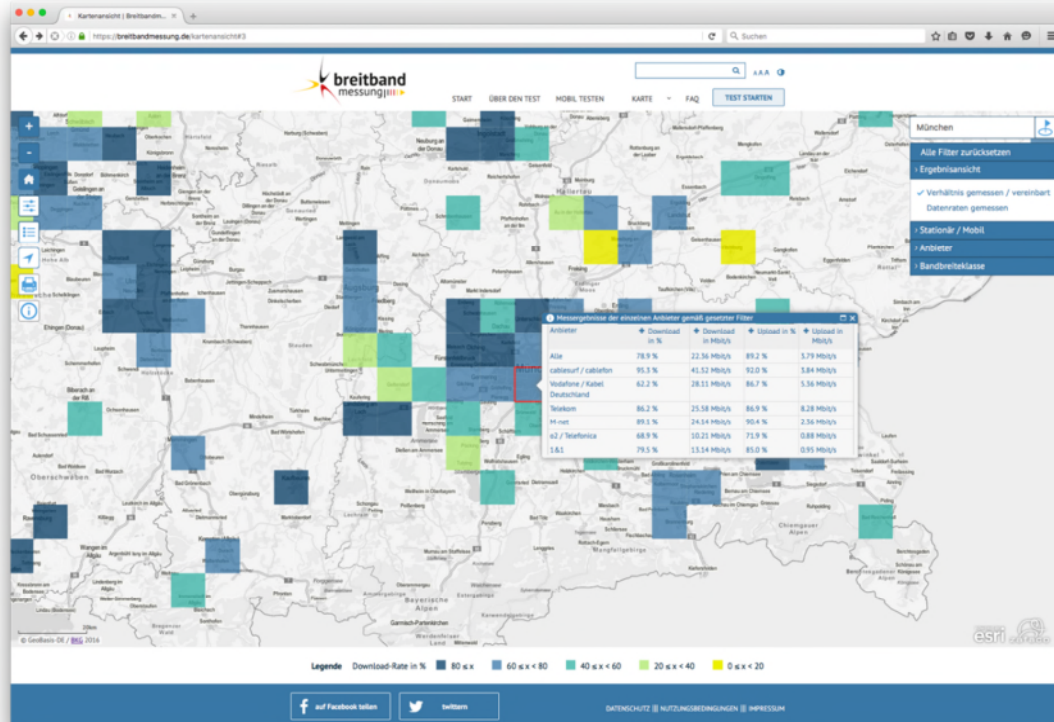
Kartenansicht | Breitbandm...

https://breitbandmessung.de/kartenansicht#3

Suchen

breitband messung

A A A

START ÜBER DEN TEST MOBIL TESTEN KARTE FAQ TEST STARTEN

München

Alle Filter zurücksetzen

Ergebnisansicht

✓ Verhältnis gemessen / vereinbart

Datenraten gemessen

Stationär / Mobil

Anbieter

Bandbreiteklasse

Messergebnisse der einzelnen Anbieter gemäß gesetzter Filter

| Anbieter | Download in % | Download in Mbit/s | Upload in % | Upload in Mbit/s |
|---|---|---|---|---|
| Alle | 78.9 % | 22.36 Mbit/s | 89.2 % | 5.79 Mbit/s |
| cablesurf / cablefon | 95.3 % | 41.52 Mbit/s | 92.0 % | 5.84 Mbit/s |
| Vodafone / Kabel Deutschland | 62.2 % | 28.11 Mbit/s | 86.7 % | 5.56 Mbit/s |
| Telekom | 86.2 % | 25.58 Mbit/s | 86.9 % | 8.28 Mbit/s |
| M-net | 89.1 % | 24.14 Mbit/s | 90.4 % | 2.56 Mbit/s |
| o2 / Telefonica | 68.9 % | 10.21 Mbit/s | 71.9 % | 0.88 Mbit/s |
| 1&1 | 79.5 % | 13.14 Mbit/s | 85.0 % | 0.95 Mbit/s |

© GeoBasis-DE / BKG 2016

esri

Legende Download-Rate in % $80 \leq x$ $60 \leq x < 80$ $40 \leq x < 60$ $20 \leq x < 40$ $0 \leq x < 20$

auf Facebook teilen

twittern

DATENSCHUTZ || NUTZUNGSBEDINGUNGEN || IMPRESSUM